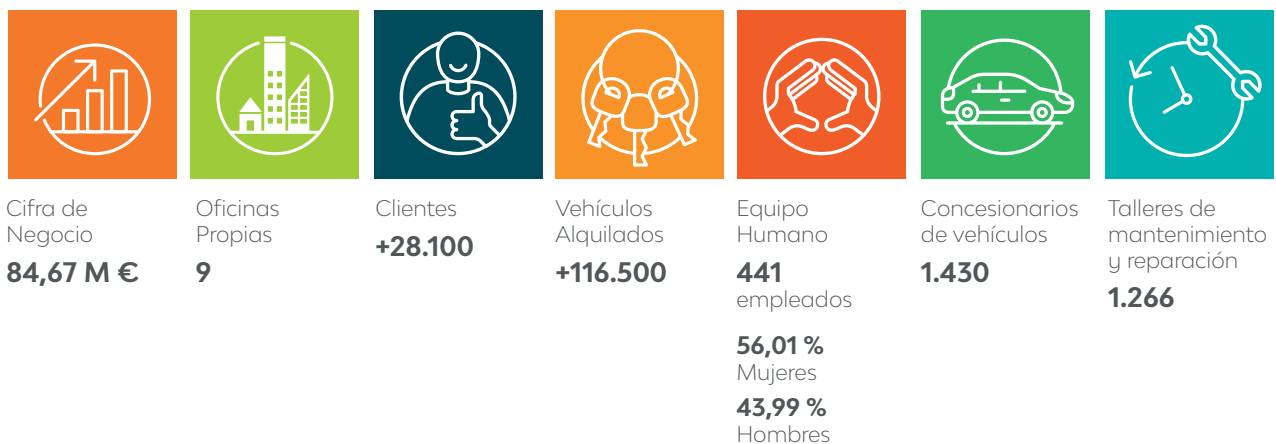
Cifra de Negocio
84,67 M €

Oficinas Propias
9

Clientes
+28.100

Vehículos Alquilados
+116.500

Equipo Humano
441
empleados

56,01 %
Mujeres

43,99 %
Hombres

Concesionarios de vehículos
1.430

Talleres de mantenimiento y reparación
1.266